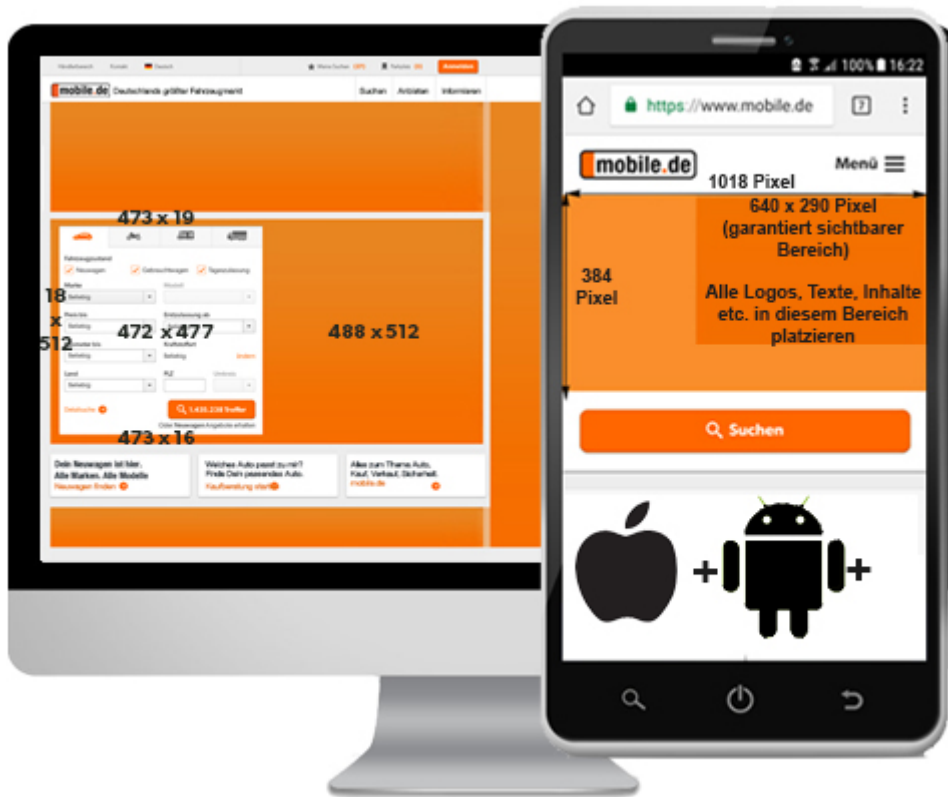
Händlerbereich Kontakt Deutsch Meine Suchen Parkplatz Anmelden

mobile.de Deutschlands größter Fahrzeugmarkt

Suchen Anbieten Informieren

473 x 19

Fahrzeugzustand
Neuwagen Gebrauchtwagen Tageszulassung

Marke Modell
Beliebig

Preis bis Erstzulassung ab
Beliebig

Kilometer bis Kraftstoff
Beliebig Beliebig ändern

Land PLZ Umkreis
Beliebig

Detailsuche

1.435.238 Treffer

Oder Neuwagen-Angebote erhalten

18 x 512

472 x 477

488 x 512

473 x 16

Dein Neuwagen ist hier. Alle Marken. Alle Modelle
Neuwagen finden

Welches Auto passt zu mir? Finde Dein passendes Auto.
Kaufberatung starten

Alles zum Thema Auto, Kauf, Verkauf, Sicherheit.
mobile.de

100% 16:22

https://www.mobile.de

7

mobile.de

Menü

1018 Pixel

640 x 290 Pixel (garantiert sichtbarer Bereich)

Alle Logos, Texte, Inhalte etc. in diesem Bereich platzieren

384 Pixel

Suchen

+ +